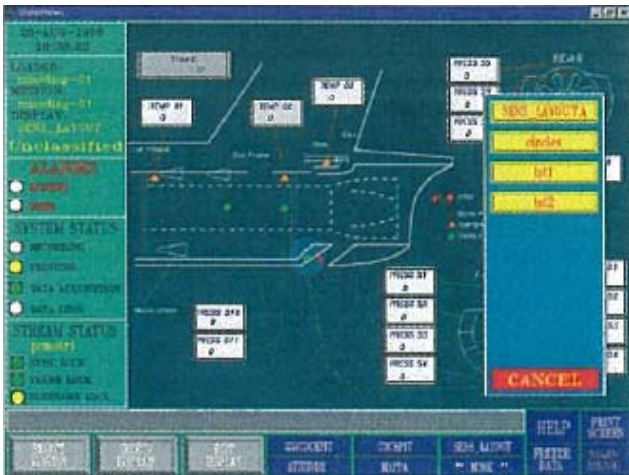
Unclassified

ALARMS

SYSTEM STATUS

STREAM STATUS

TEMP 01
0

TEMP 02
0

TEMP 03
0

PRESS 20
0

PRESS 01
0

PRESS 02
0

PRESS 03
0

PRESS 04
0

PRESS 071
0

PRESS 070
0

SENS_LAYOUTA

circles

bf1

bf2

CANCEL

HELP

PRINT SCREEN

REAR

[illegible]